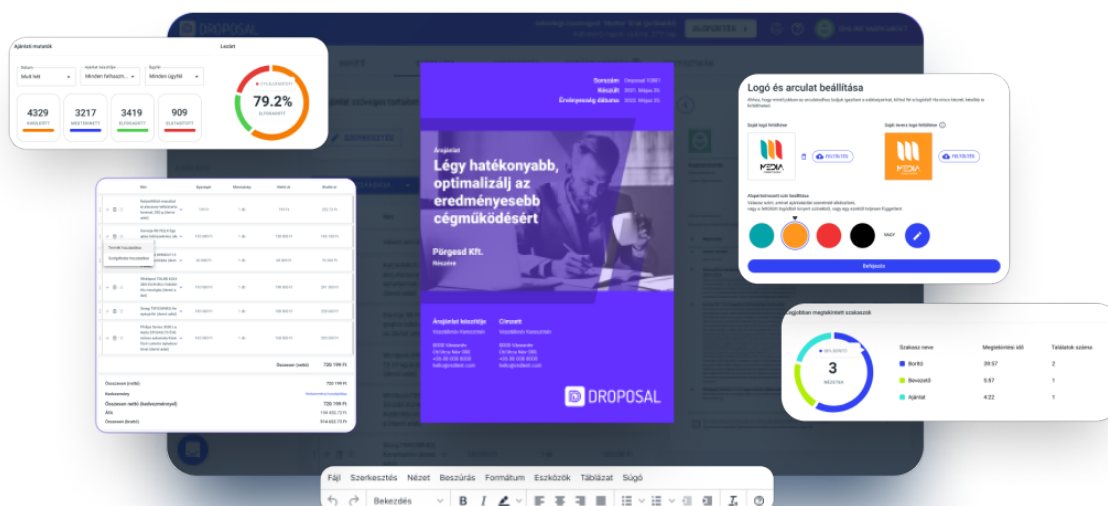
DROPOSAL

ELŐFIZETÉS

Ajánlati mutatók

Dátum
Múlt hét

Ajánlat készítője
Minden felhaszn...

Ügyfél
Minden ügyfél

4329
KIKÜLDÖTT

3217
MEGTEKINTETT

3419
ELFOGADOTT

909
ELUTASÍTOTT

Lezárt

79.2%
ELFOGADOTT

Sorszám Droposal 11001
Készült 2021. Május 25.
Érvényesség dátuma 2022. Május 25.

Árajánlat
Légy hatékonyabb, optimalizálj az eredményesebb cégműködésért

Pörgesd Kft.
Részére

Árajánlat készítője
Vezetéknév Keresztnév

Címzett
Vezetéknév Keresztnév

DROPOSAL

Logó és arculat beállítása

Saját logó feltöltése
FELTÖLTÉS

Saját inverz logó feltöltése
FELTÖLTÉS

Alapértelmezett szín beállítása

VAGY

Befejezés

Legjobban megtekintett szakaszok

3
MEGTEKINT.

| Szakasz neve | Megtekintési idő | Találatok száma |
|---|---|---|
| Borító | 39:57 | 2 |
| Bevezető | 5:57 | 1 |
| Ajánlat | 4:22 | 1 |

Összesen (nettó) 720 199 Ft
Kedvezmény
Összesen nettó (kedvezménnyel) 720 199 Ft
Áfa 194 453,73 Ft
Összesen (bruttó) 914 652,73 Ft

Fájl Szerkesztés Nézet Beszúrás Formátum Eszközök Táblázat Súgó

Bekezdés